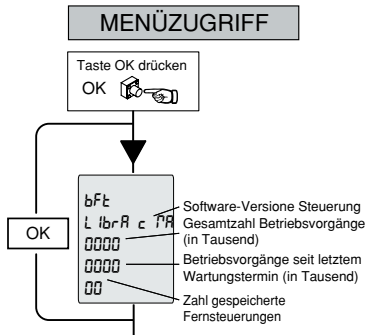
MENÜZUGRIFF

Taste OK drücken
OK

OK

bFt
L ibrA c MA
0000
0000
00

Software-Versione Steuerung
Gesamtzahl Betriebsvorgänge (in Tausend)
Betriebsvorgänge seit letztem Wartungstermin (in Tausend)
Zahl gespeicherte Fernsteuerungen